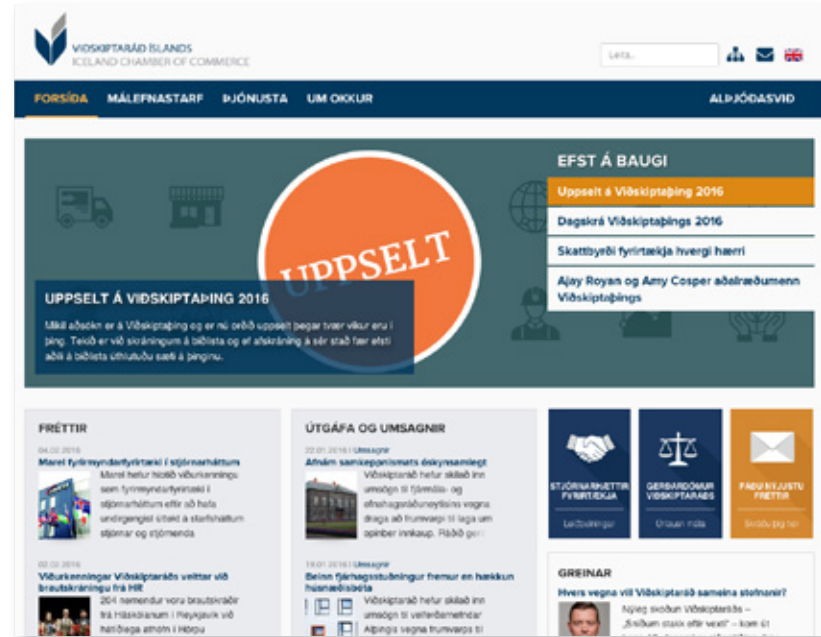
VIÐSKIPTARÁÐ ÍSLANDS
ICELAND CHAMBER OF COMMERCE

Leita..

FORSÍÐA MÁLEFNASTARF ÞJÓNUSTA UM OKKUR ALÞJÓÐASVIÐ

UPPSELT

EFST Á BAUGI
Uppselt á Viðskiptaþing 2016
Dagskrá Viðskiptaþings 2016
Skattbyrði fyrirtækja hvergi hærri
Ajay Royan og Amy Cosper aðalræðumenn Viðskiptaþings

UPPSELT Á VIÐSKIPTAÞING 2016
Mikil aðsókn er á Viðskiptaþing og er nú orðið uppselt þegar tvær vikur eru í þing. Tekið er við skráningum á biðlista og ef afskráning á sér stað fær efsti aðili á biðlista úthlutuðu sæti á þinginu.

FRÉTTIR
04.02.2016
Marel fyrirmyndarfyrirtæki í stjórnarháttum
Marel hefur hlotið viðurkenningu sem fyrirmyndarfyrirtæki í stjórnarháttum eftir að hafa undirgengist úttekt á starfsháttum stjórnar og stjórnenda
02.02.2016
Viðurkenningar Viðskiptaráðs veittar við brautskráningu frá HR
204 nemendur voru brautskráðir frá Háskólanum í Reykjavík við hátíðlega athöfn í Hörpu

ÚTGÁFA OG UMSAGNIR
22.01.2016 | Umsagnir
Afnám samkeppnismats óskynsamlegt
Viðskiptaráð hefur skilað inn umsögn til fjármála- og efnahagsráðuneytisins vegna draga að frumvarpi til laga um opinber innkaup. Ráðið ger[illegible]
19.01.2016 | Umsagnir
Beinn fjárhagsstuðningur fremur en hækkun húsnæðisbóta
Viðskiptaráð hefur skilað inn umsögn til velferðarnefndar Alþingis vegna frumvarps til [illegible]

STJÓRNARHÆTTIR FYRIRTÆKJA
Leiðbeiningar
GERÐARDÓMUR VIÐSKIPTARÁÐS
Úrlausn mála
FÁÐU NÝJUSTU FRÉTTIR
Skráðu þig hér

GREINAR
Hvers vegna vill Viðskiptaráð sameina stofnanir?
Nýleg skoðun Viðskiptaráðs – „Smíðum staxk eftir vext" – kom út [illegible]